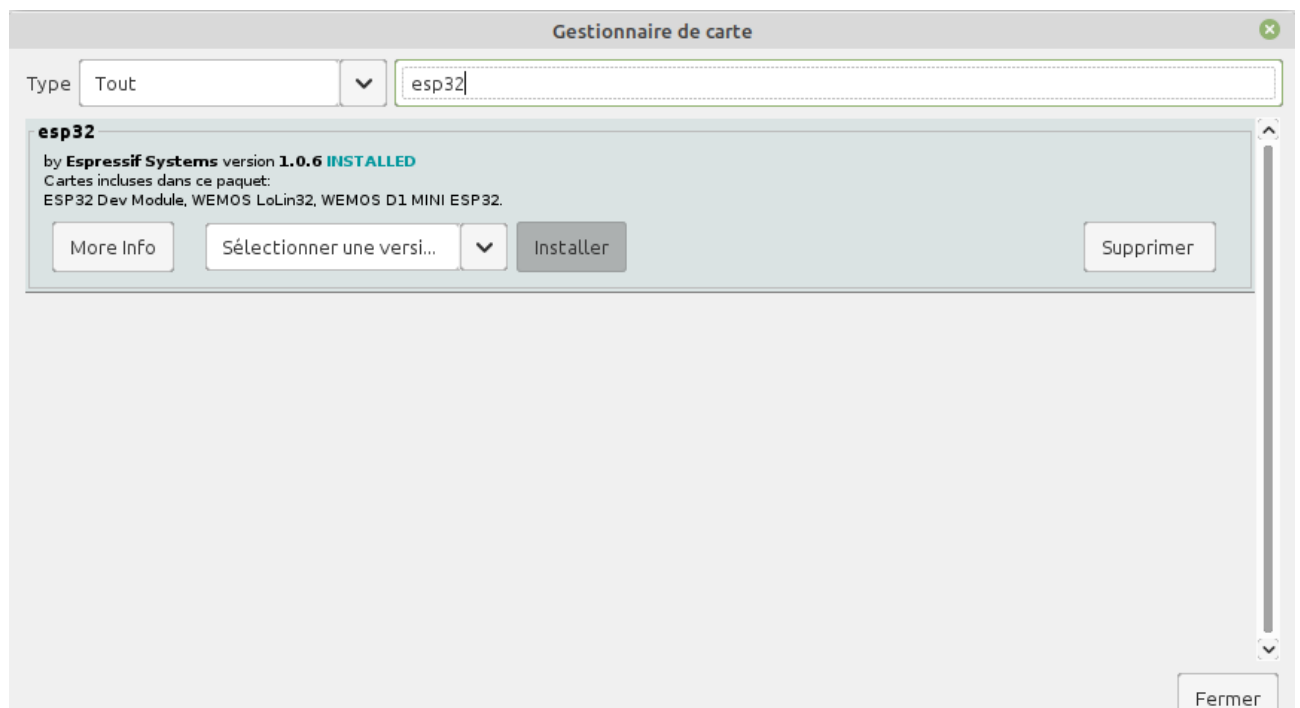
Gestionnaire de carte

Type Tout

esp32

esp32

by **Espressif Systems** version **1.0.6** **INSTALLED**
Cartes incluses dans ce paquet:
ESP32 Dev Module, WEMOS LoLin32, WEMOS D1 MINI ESP32.

More Info

Sélectionner une versi...

Installer

Supprimer

Fermer